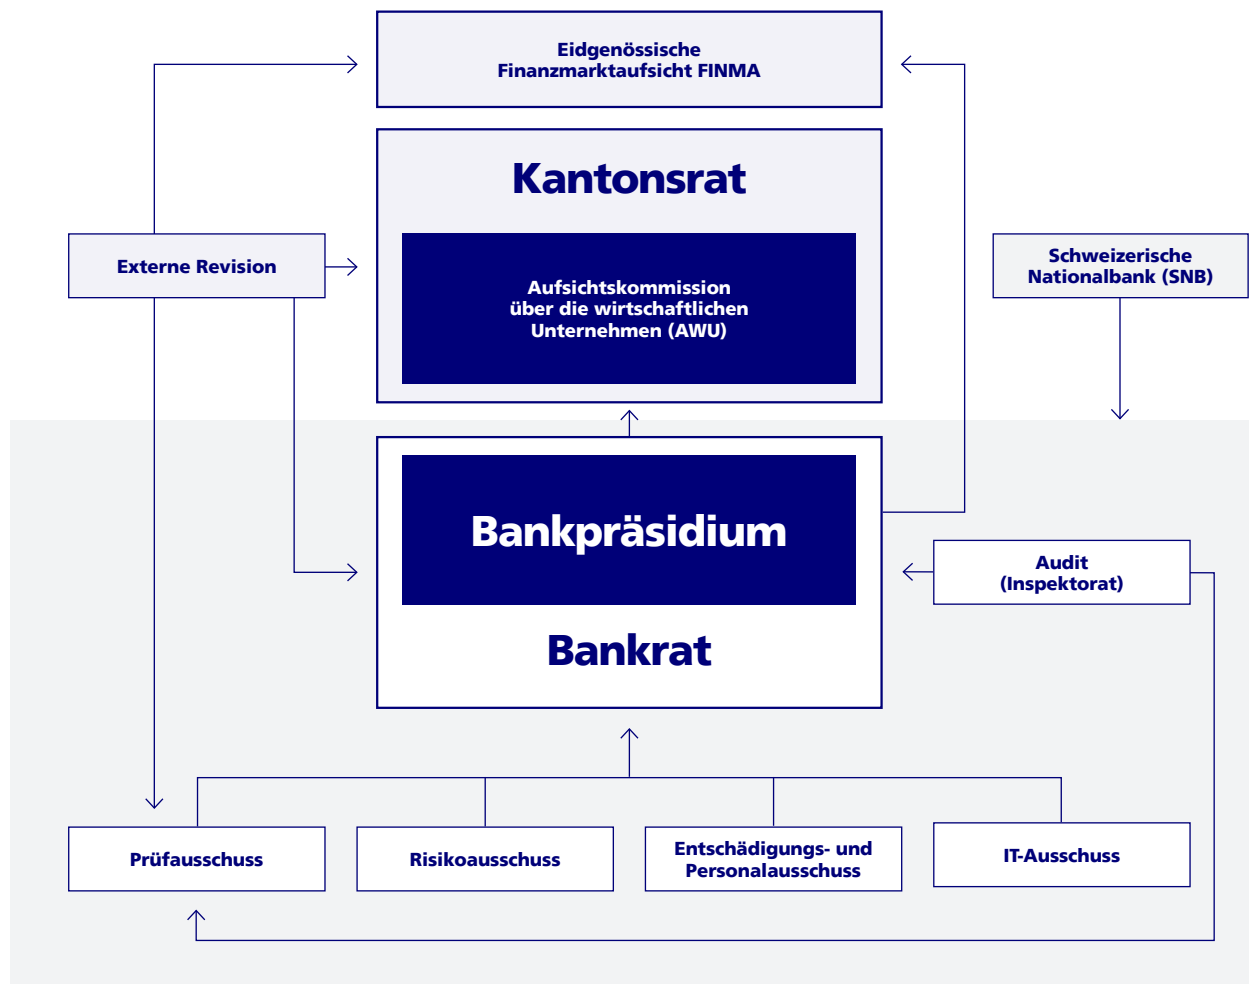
Eidgenössische Finanzmarktaufsicht FINMA

Kantonsrat

Aufsichtskommission über die wirtschaftlichen Unternehmen (AWU)

Externe Revision

Schweizerische Nationalbank (SNB)

Bankpräsidium

Bankrat

Audit (Inspektorat)

Prüfausschuss

Risikoausschuss

Entschädigungs- und Personalausschuss

IT-Ausschuss